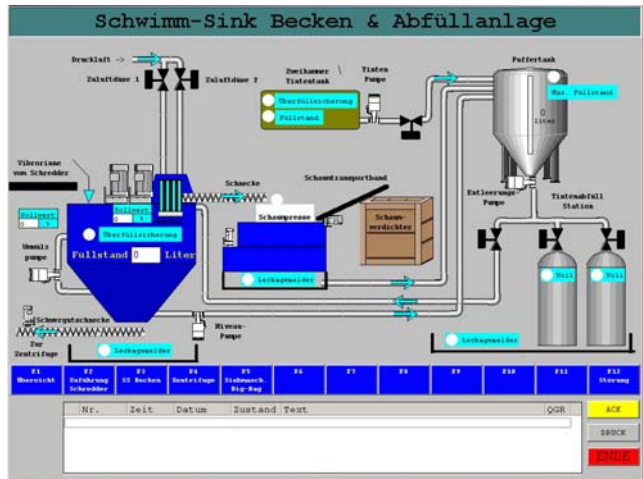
Schwimm-Sink Becken & Abfüllanlage

Druckluft ->

Zuluftdüse 1

Zuluftdüse 2

Zweikammer Tintentank

Tinten Pumpe

Überfüllsicherung

Füllstand

Puffertank

Max. Füllstand

0 Liter

Vibrorinne vom Schredder

Sollwert

Sollwert

Schnecke

Schaumtransportband

Überfüllsicherung

Schaumpresse

Schaum-verdichter

Entleerungs Pumpe

Tintenabfüll Station

Umwälz pumpe

Füllstand 0 Liter

Leckagemelder

Voll

Voll

Schwergutschnecke

Zur Zentrifuge

Leckagemelder

Niveau-Pumpe

Leckagemelder

| F1 Übersicht | F2 Zuführung Schredder | F3 SS Becken | F4 Zentrifuge | F5 Siebmasch. Big-Bag | F6 | F7 | F8 | F9 | F10 | F11 | F12 Störung |
|---|---|---|---|---|---|---|---|---|---|---|---|

| Nr. | Zeit | Datum | Zustand | Text | QGR |
|---|---|---|---|---|---|

ACK

DRUCK

ENDE